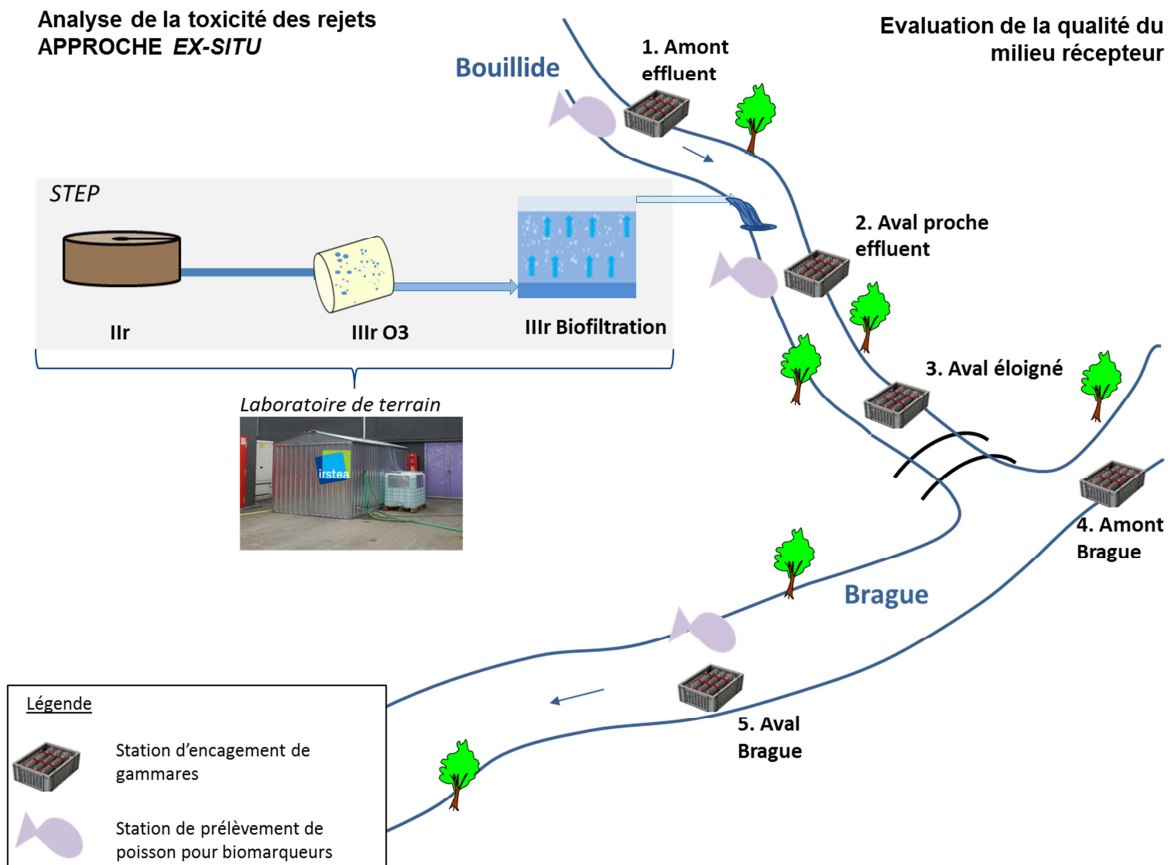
Analyse de la toxicité des rejets
APPROCHE *EX-SITU*

Evaluation de la qualité du milieu récepteur

Bouillide

1. Amont effluent

STEP

IIr

IIIr O3

IIIr Biofiltration

2. Aval proche effluent

3. Aval éloigné

Laboratoire de terrain

irstea

4. Amont Brague

Brague

5. Aval Brague

Légende

Station d'encagement de gammares

Station de prélèvement de poisson pour biomarqueurs